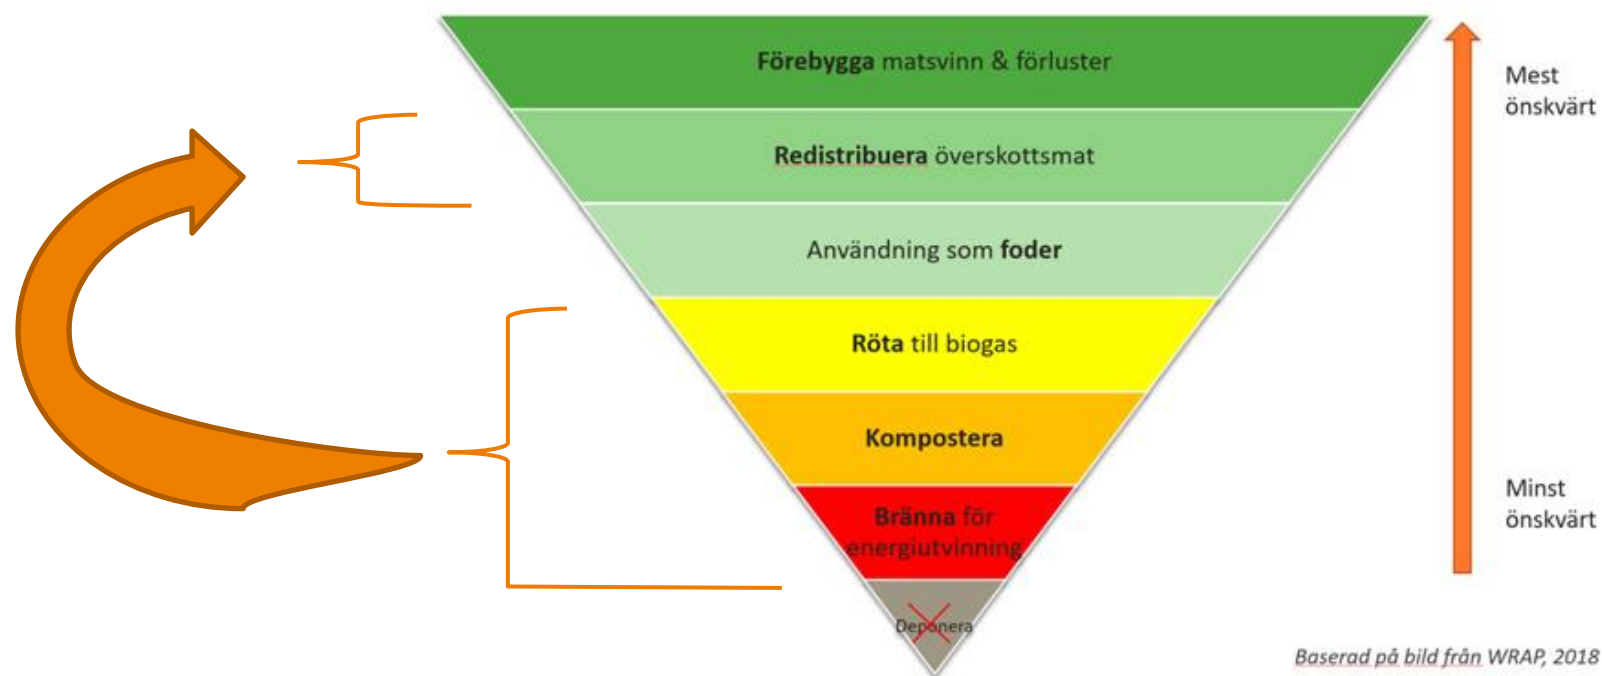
Förebygga matsvinn & förluster

Redistribuera överskottsmat

Användning som foder

Röta till biogas

Kompostera

Bränna för energiutvinning

Deponera

Mest önskvärt

Minst önskvärt

Baserad på bild från WRAP, 2018